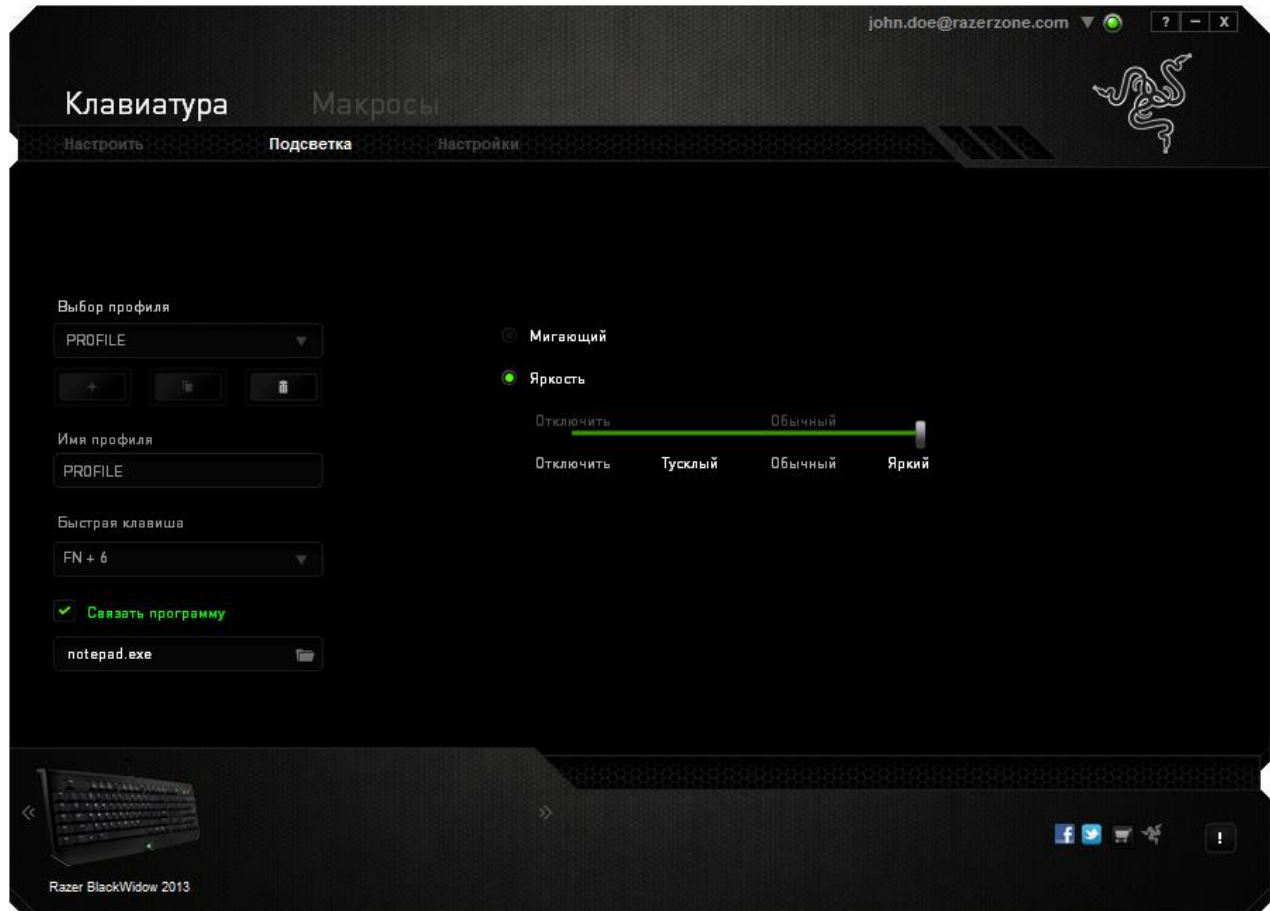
john.doe@razerzone.com

? – X

Клавиатура Макросы

Настроить Подсветка Настройки

Выбор профиля

PROFILE

Имя профиля

PROFILE

Быстрая клавиша

FN + 6

Связать программу

notepad.exe

Мигающий

Яркость

Отключить Обычный

Отключить Тусклый Обычный Яркий

Razer BlackWidow 2013

!